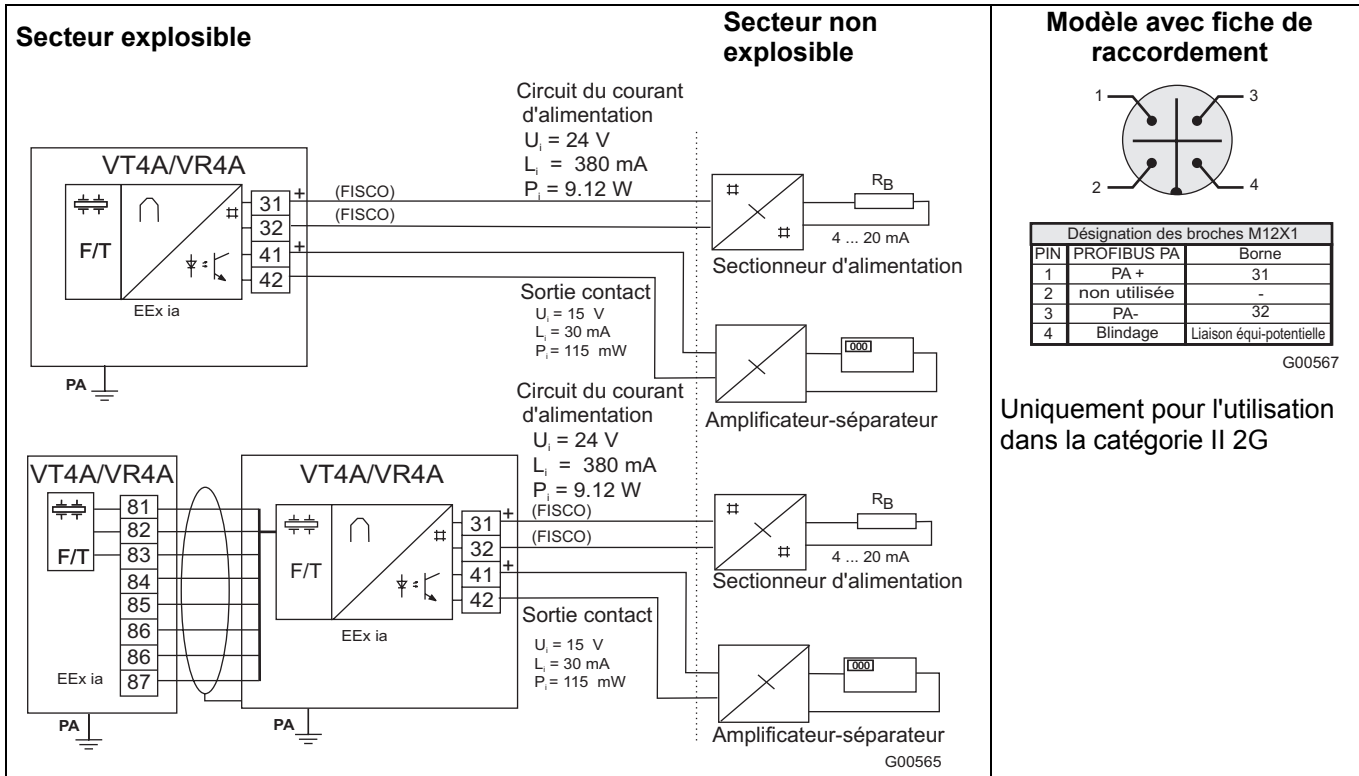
Secteur explosible

Secteur non explosible

Circuit du courant d'alimentation
$U_i$ = 24 V
$L_i$ = 380 mA
$P_i$ = 9.12 W

VT4A/VR4A

F/T

+ 31
32
+ 41
42

(FISCO)
(FISCO)

EEx ia

$R_B$
4 ... 20 mA
Sectionneur d'alimentation

Sortie contact
$U_i$ = 15 V
$L_i$ = 30 mA
$P_i$ = 115 mW

000

Amplificateur-séparateur

PA

Circuit du courant d'alimentation
$U_i$ = 24 V
$L_i$ = 380 mA
$P_i$ = 9.12 W

VT4A/VR4A

F/T

81
82
83
84
85
86
86
87

EEx ia

PA

VT4A/VR4A

F/T

+ 31
32
+ 41
42

(FISCO)
(FISCO)

EEx ia

PA

$R_B$
4 ... 20 mA
Sectionneur d'alimentation

Sortie contact
$U_i$ = 15 V
$L_i$ = 30 mA
$P_i$ = 115 mW

000

Amplificateur-séparateur

G00565

Modèle avec fiche de raccordement

1
3
2
4

| Désignation des broches M12X1 | | |
|---|---|---|
| PIN | PROFIBUS PA | Borne |
| 1 | PA + | 31 |
| 2 | non utilisée | - |
| 3 | PA- | 32 |
| 4 | Blindage | Liaison équi-potentielle |

G00567

Uniquement pour l'utilisation dans la catégorie II 2G